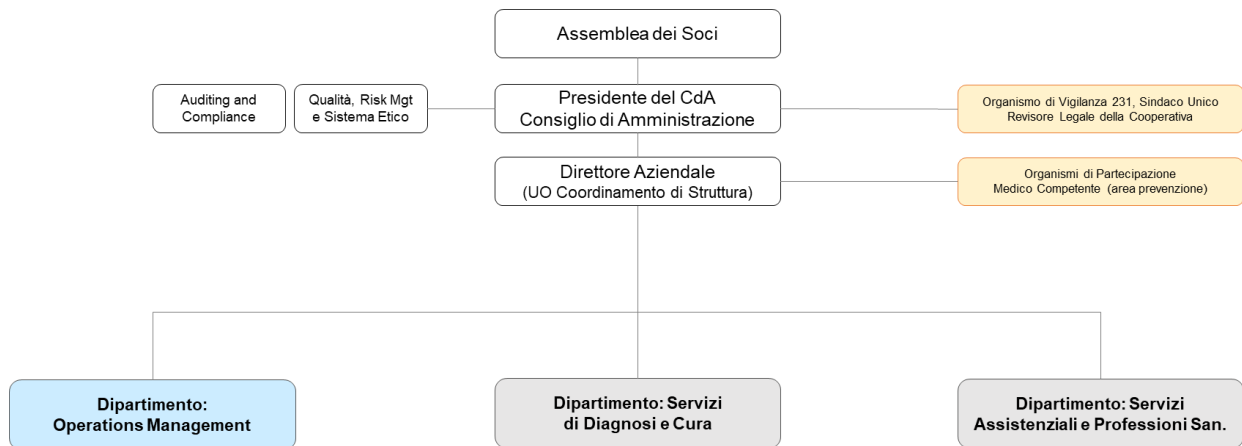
Assemblea dei Soci

Auditing and Compliance

Qualità, Risk Mgt e Sistema Etico

Presidente del CdA
Consiglio di Amministrazione

Organismo di Vigilanza 231, Sindaco Unico
Revisore Legale della Cooperativa

Direttore Aziendale
(UO Coordinamento di Struttura)

Organismi di Partecipazione
Medico Competente (area prevenzione)

Dipartimento:
Operations Management

Dipartimento: Servizi
di Diagnosi e Cura

Dipartimento: Servizi
Assistenziali e Professioni San.